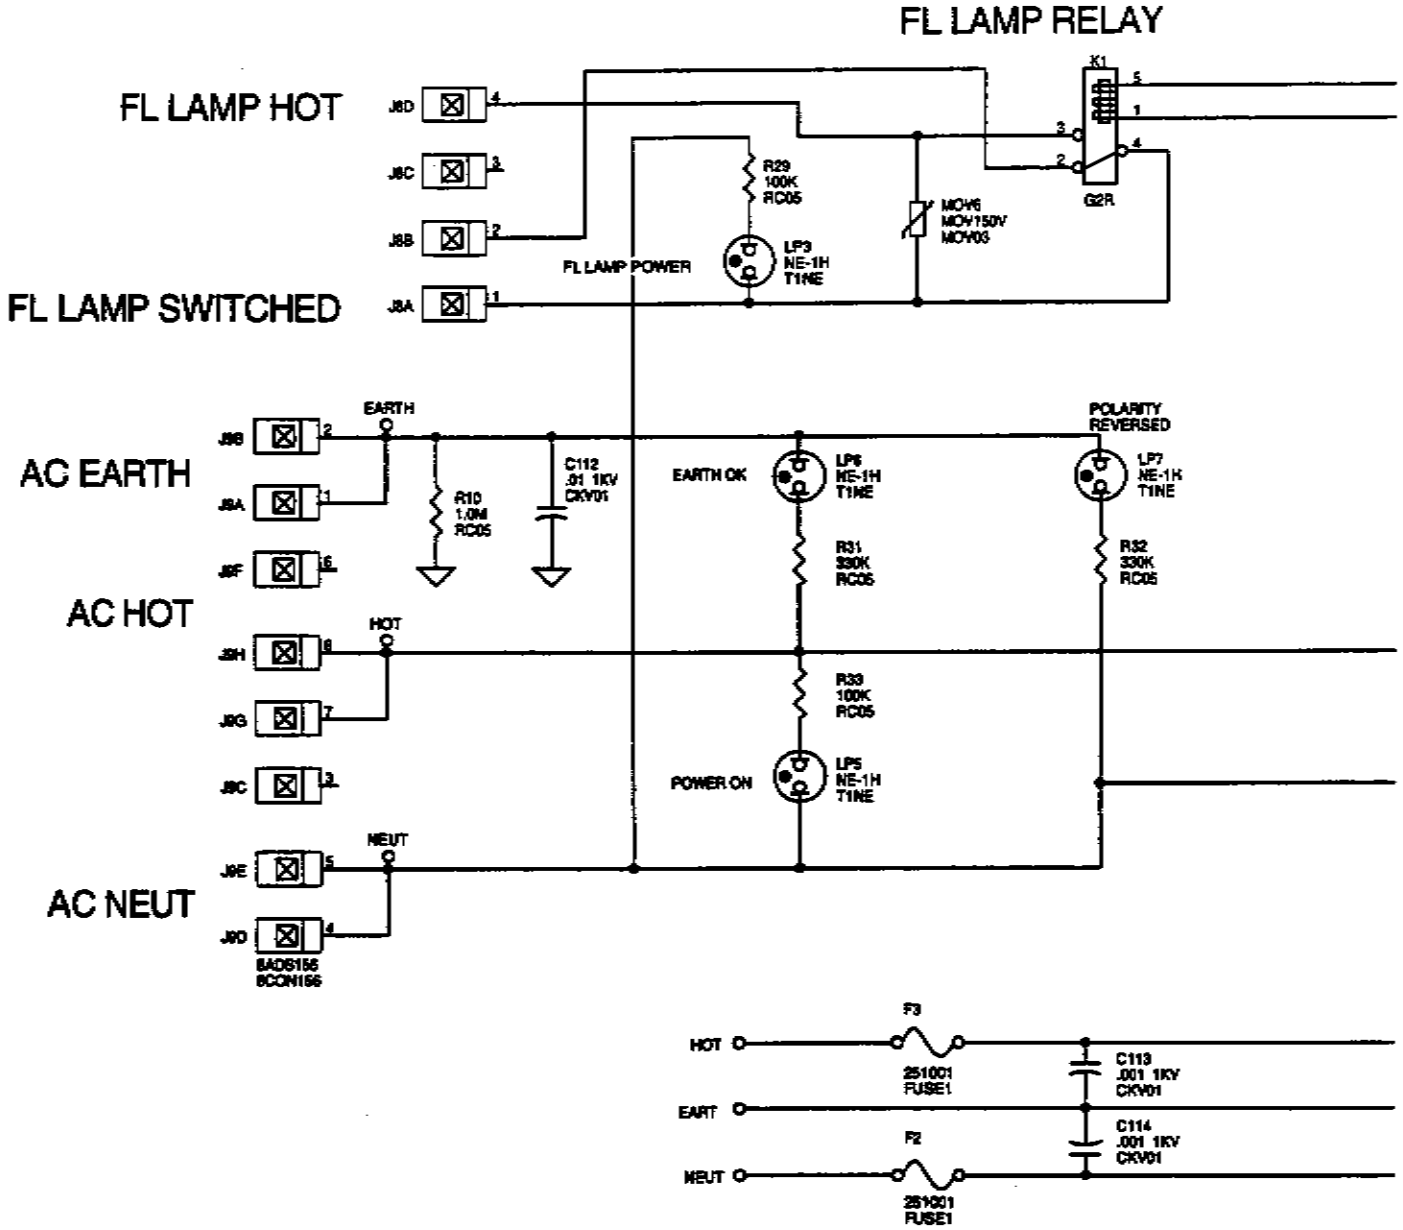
FL LAMP RELAY

FL LAMP HOT

J8D 4

J8C 3

J8B 2

FL LAMP SWITCHED

J8A 1

K1 5 1 3 2 4 G2R

R29 100K RC05

LP3 NE-1H T1NE

FL LAMP POWER

MOV6 MOV150V MOV03

EARTH

AC EARTH

J9B 2

J9A 1

J9F 6

R10 1.0M RC05

C112 .01 1KV CKV01

EARTH OK

LP6 NE-1H T1NE

POLARITY REVERSED

LP7 NE-1H T1NE

R31 330K RC05

R32 330K RC05

AC HOT

HOT

J9H 8

J9G 7

J9C 3

R33 100K RC05

POWER ON

LP5 NE-1H T1NE

NEUT

J9E 5

AC NEUT

J9D 4

8ADS156 8CON156

F3

HOT

251001 FUSE1

C113 .001 1KV CKV01

EART

C114 .001 1KV CKV01

F2

NEUT

251001 FUSE1